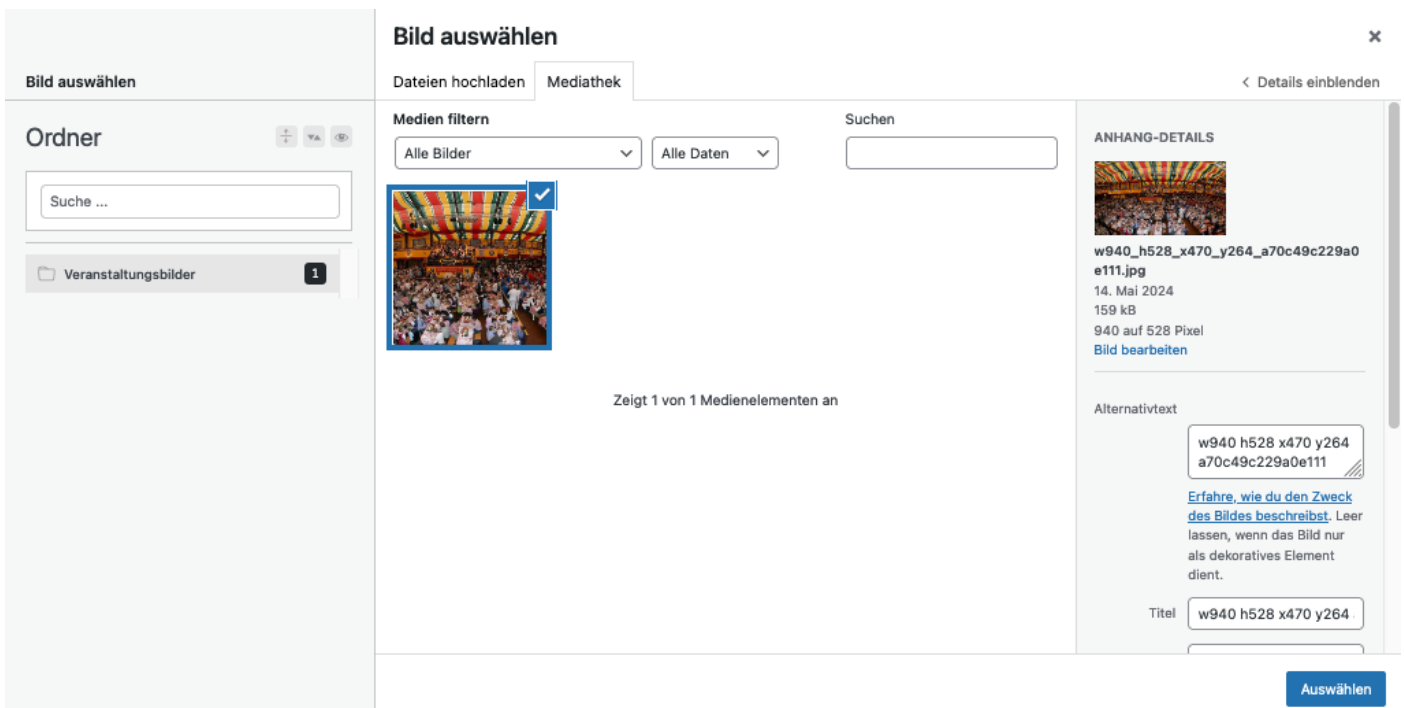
Bild auswählen

Ordner

Suche ...

Veranstaltungsbilder 1

Bild auswählen

×

Dateien hochladen | Mediathek

< Details einblenden

Medien filtern

Alle Bilder

Alle Daten

Suchen

Zeigt 1 von 1 Medienelementen an

ANHANG-DETAILS

w940_h528_x470_y264_a70c49c229a0e111.jpg
14. Mai 2024
159 kB
940 auf 528 Pixel
Bild bearbeiten

Alternativtext

w940 h528 x470 y264 a70c49c229a0e111

Erfahre, wie du den Zweck des Bildes beschreibst. Leer lassen, wenn das Bild nur als dekoratives Element dient.

Titel w940 h528 x470 y264

Auswählen